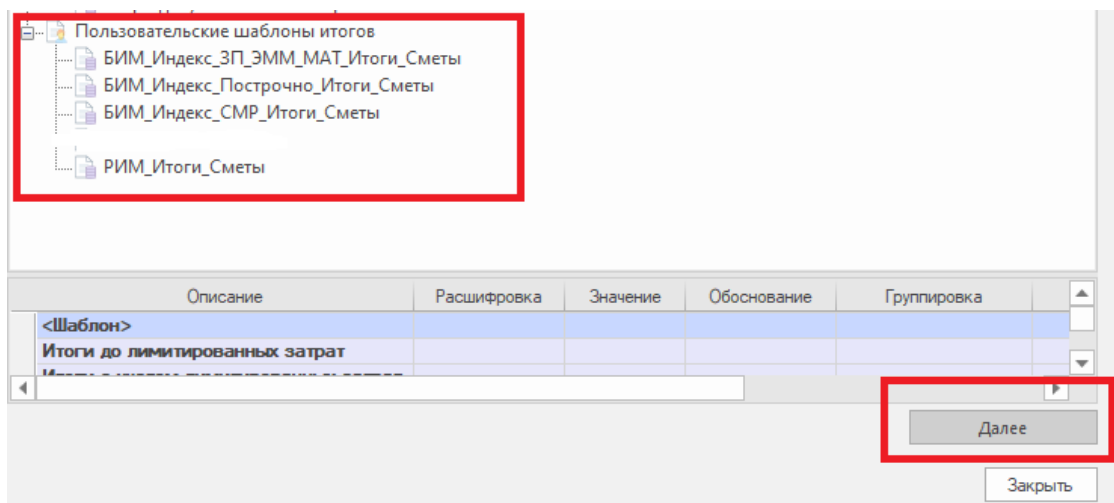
Пользовательские шаблоны итогов
БИМ_Индекс_ЗП_ЭММ_МАТ_Итоги_Сметы
БИМ_Индекс_Построчно_Итоги_Сметы
БИМ_Индекс_СМР_Итоги_Сметы
РИМ_Итоги_Сметы

| Описание | Расшифровка | Значение | Обоснование | Группировка |
|---|---|---|---|---|
| <Шаблон> | | | | |
| Итоги до лимитированных затрат | | | | |
| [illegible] | | | | |

Далее

Закрыть